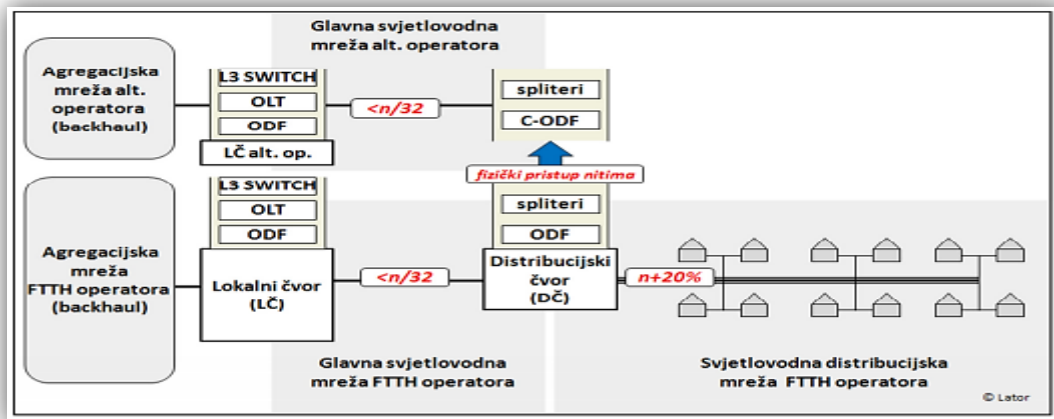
Glavna svjetlovodna mreža alt. operatora

Agregacijska mreža alt. operatora (backhaul)

L3 SWITCH

OLT

ODF

LČ alt. op.

<n/32

spliteri

C-ODF

fizički pristup nitima

Agregacijska mreža FTTH operatora (backhaul)

L3 SWITCH

OLT

ODF

Lokalni čvor (LČ)

<n/32

spliteri

ODF

Distribucijski čvor (DČ)

n+20%

Glavna svjetlovodna mreža FTTH operatora

Svjetlovodna distribucijska mreža FTTH operatora

© Lator